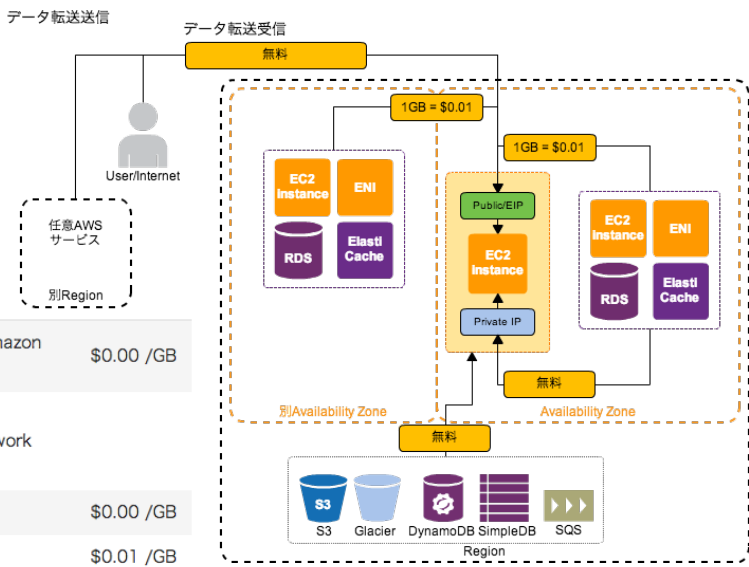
データ転送送信

データ転送受信

無料

User/Internet

任意AWS
サービス

別Region

mazon

$0.00 /GB

work

$0.00 /GB

$0.01 /GB

1GB = $0.01

EC2 instance

ENI

RDS

Elasti Cache

別Availability Zone

1GB = $0.01

Public/EIP

EC2 instance

Private IP

EC2 instance

ENI

RDS

Elasti Cache

無料

Availability Zone

無料

S3

S3

Glacier

DynamoDB

SimpleDB

SQS

Region